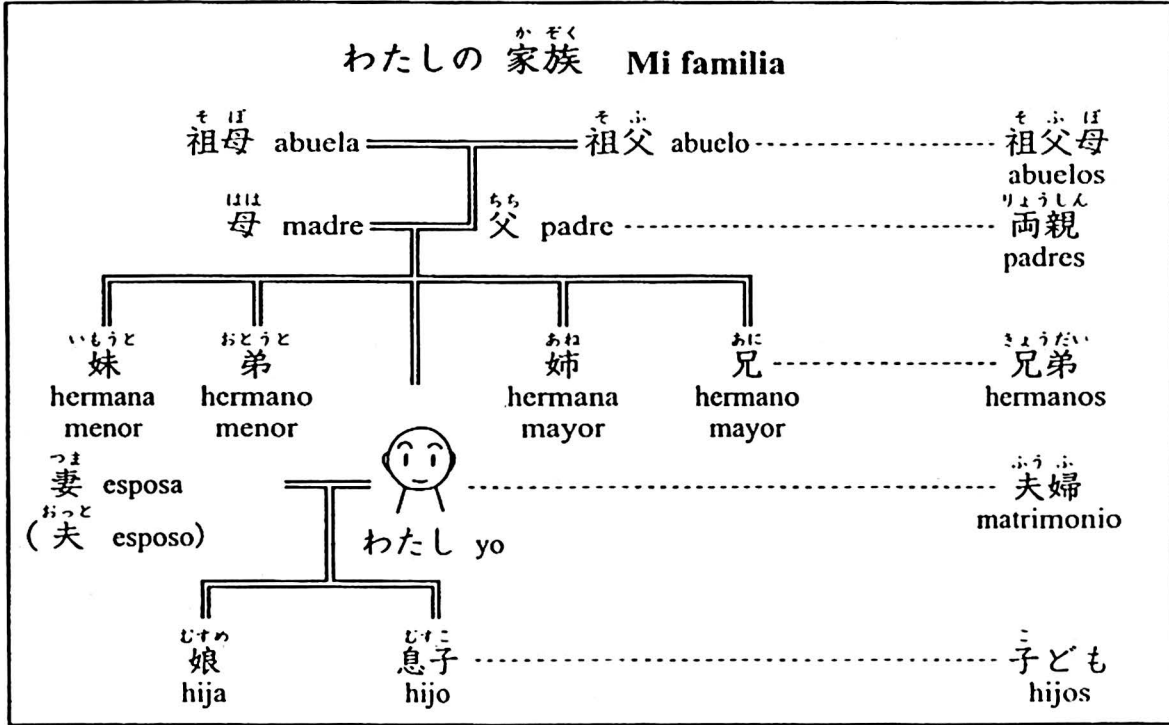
わたしの 家族（かぞく） Mi familia

祖母（そぼ） abuela
祖父（そふ） abuelo
祖父母（そふぼ） abuelos

母（はは） madre
父（ちち） padre
両親（りょうしん） padres

妹（いもうと） hermana menor
弟（おとうと） hermano menor
姉（あね） hermana mayor
兄（あに） hermano mayor
兄弟（きょうだい） hermanos

妻（つま） esposa
（夫（おっと） esposo）
わたし yo
夫婦（ふうふ） matrimonio

娘（むすめ） hija
息子（むすこ） hijo
子（こ）ども hijos